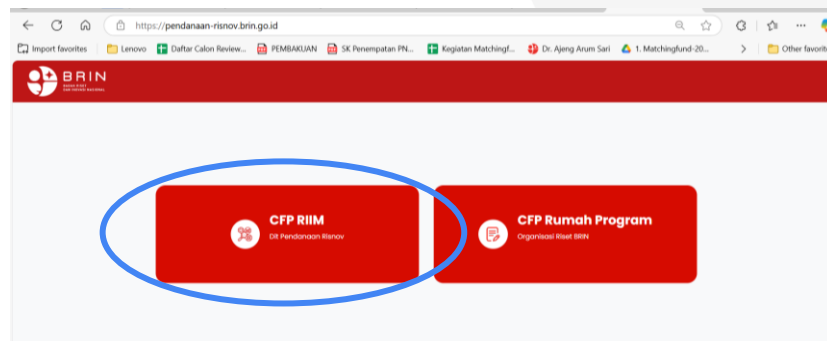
https://pendanaan-risnov.brin.go.id

Import favorites | Lenovo | Daftar Calon Review... | PEMBAKUAN | SK Penempatan PN... | Kegiatan Matchingf... | Dr. Ajeng Arum Sari | 1. Matchingfund-20... | Other favorites

BRIN
BADAN RISET DAN INOVASI NASIONAL

CFP RIIM
Dit Pendanaan Risnov

CFP Rumah Program
Organisasi Riset BRIN